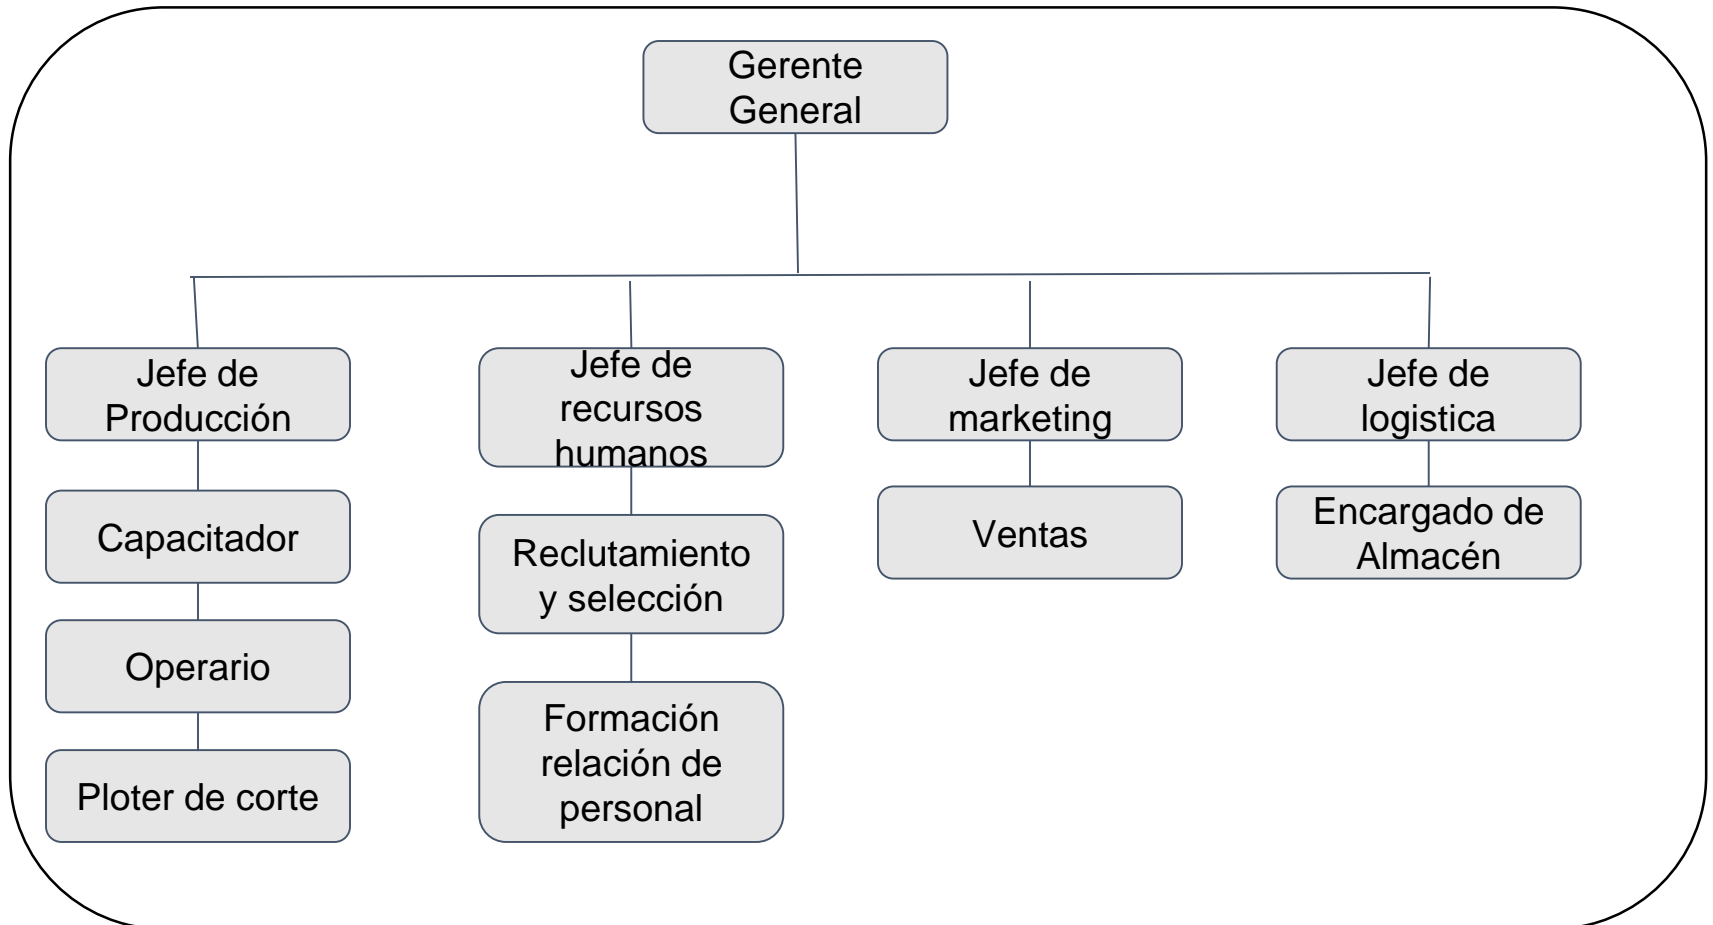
Gerente General

Jefe de Producción

Capacitador

Operario

Ploter de corte

Jefe de recursos humanos

Reclutamiento y selección

Formación relación de personal

Jefe de marketing

Ventas

Jefe de logistica

Encargado de Almacén